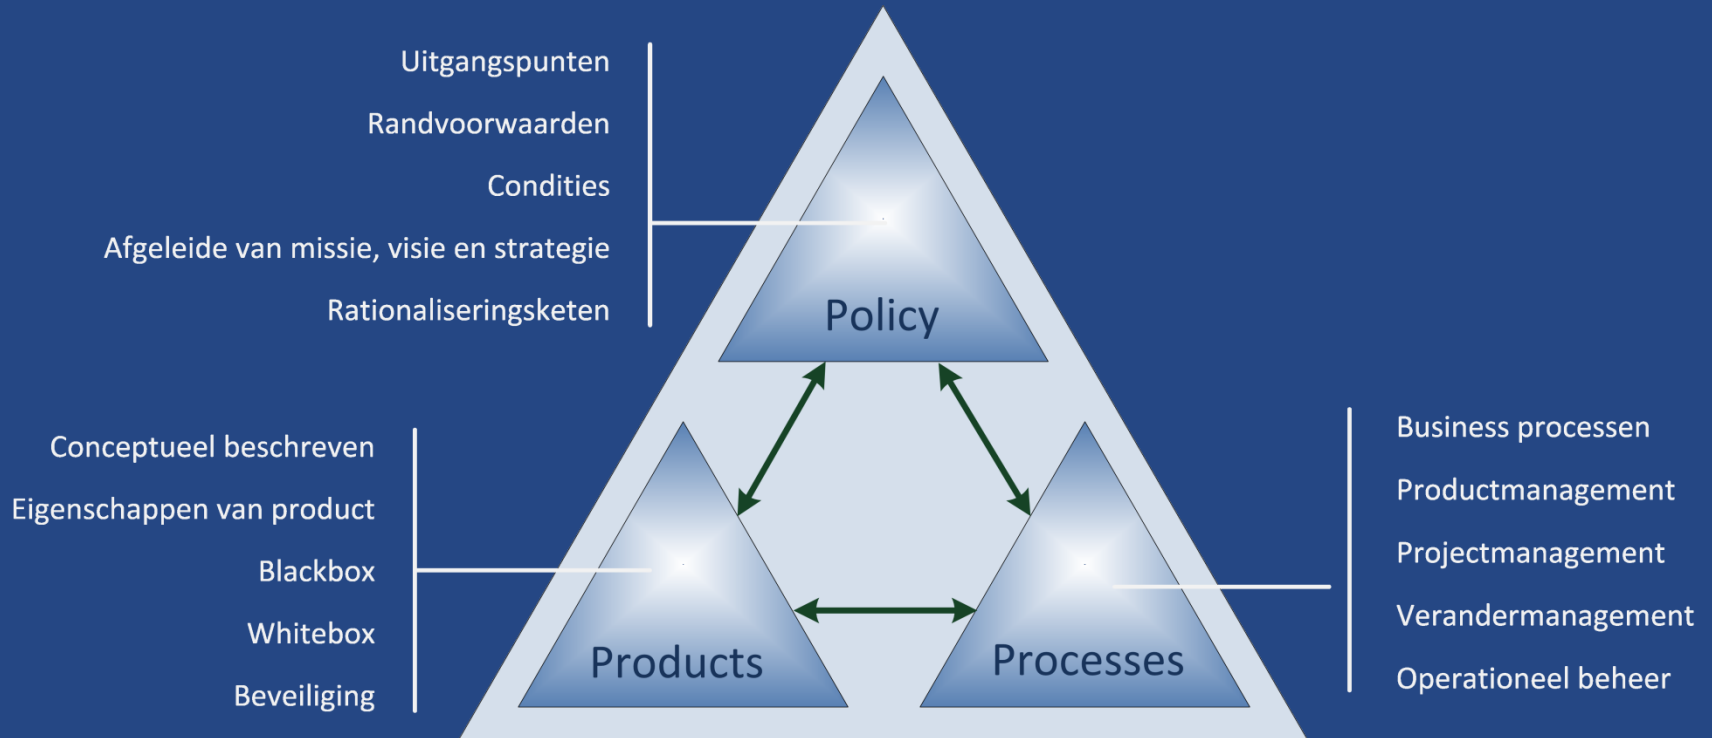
Uitgangspunten
Randvoorwaarden
Condities
Afgeleide van missie, visie en strategie
Rationaliseringsketen

Policy

Conceptueel beschreven
Eigenschappen van product
Blackbox
Whitebox
Beveiliging

Products

Processes

Business processen
Productmanagement
Projectmanagement
Verandermanagement
Operationeel beheer